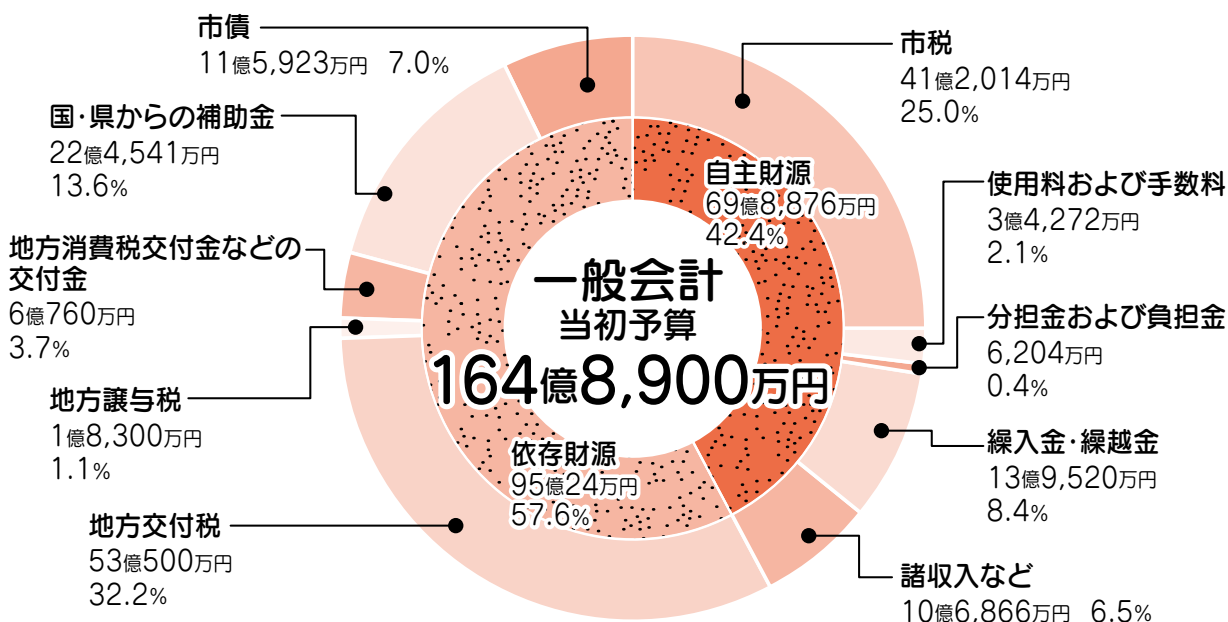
市債
11億5,923万円 7.0%

市税
41億2,014万円
25.0%

国・県からの補助金
22億4,541万円
13.6%

自主財源
69億8,876万円
42.4%

使用料および手数料
3億4,272万円
2.1%

地方消費税交付金などの交付金
6億760万円
3.7%

一般会計
当初予算
164億8,900万円

分担金および負担金
6,204万円
0.4%

地方譲与税
1億8,300万円
1.1%

繰入金・繰越金
13億9,520万円
8.4%

依存財源
95億24万円
57.6%

地方交付税
53億500万円
32.2%

諸収入など
10億6,866万円 6.5%